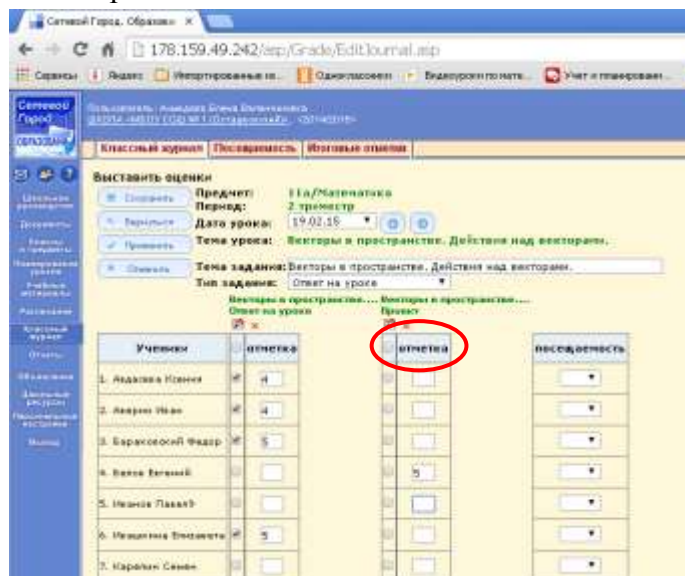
Сетевой Город. Образова ×

178.159.49.242/asp/Grade/EditJournal.asp

Сервисы | Яндекс | Импортированные и... | Одноклассники | Видеоуроки по мате... | Учет и планирован...

Сетевой Город

Пользователь: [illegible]

Классный журнал | Посещаемость | Итоговые отметки

Выставить оценки

Сохранить
Вернуться
Проверить
Отменить

Предмет: 11а/Математика
Период: 2 триместр
Дата урока: 19.02.15
Тема урока: Векторы в пространстве. Действия над векторами.

Тема задания: Векторы в пространстве. Действия над векторами.
Тип задания: Ответ на уроке

Векторы в пространстве.... Ответ на уроке
Векторы в пространстве.... Проект

| Ученики | | отметка | | отметка | посещаемость |
|---|---|---|---|---|---|
| 1. Андосова Ксения | ✓ | 4 | | | |
| 2. Аверин Иван | ✓ | 4 | | | |
| 3. Барановский Федор | ✓ | 5 | | | |
| 4. Белов Евгений | | | | 5 | |
| 5. Иванов Павел | | | | | |
| 6. Ивашкина Елизавета | ✓ | 5 | | | |
| 7. Карелин Семен | | | | | |

Школьные ресурсы
Документы
Классы и предметы
Планирование уроков
Учебные материалы
Расписание
Классный журнал
Отчеты
Объявления
Дневник
Персональные настройки
Выход